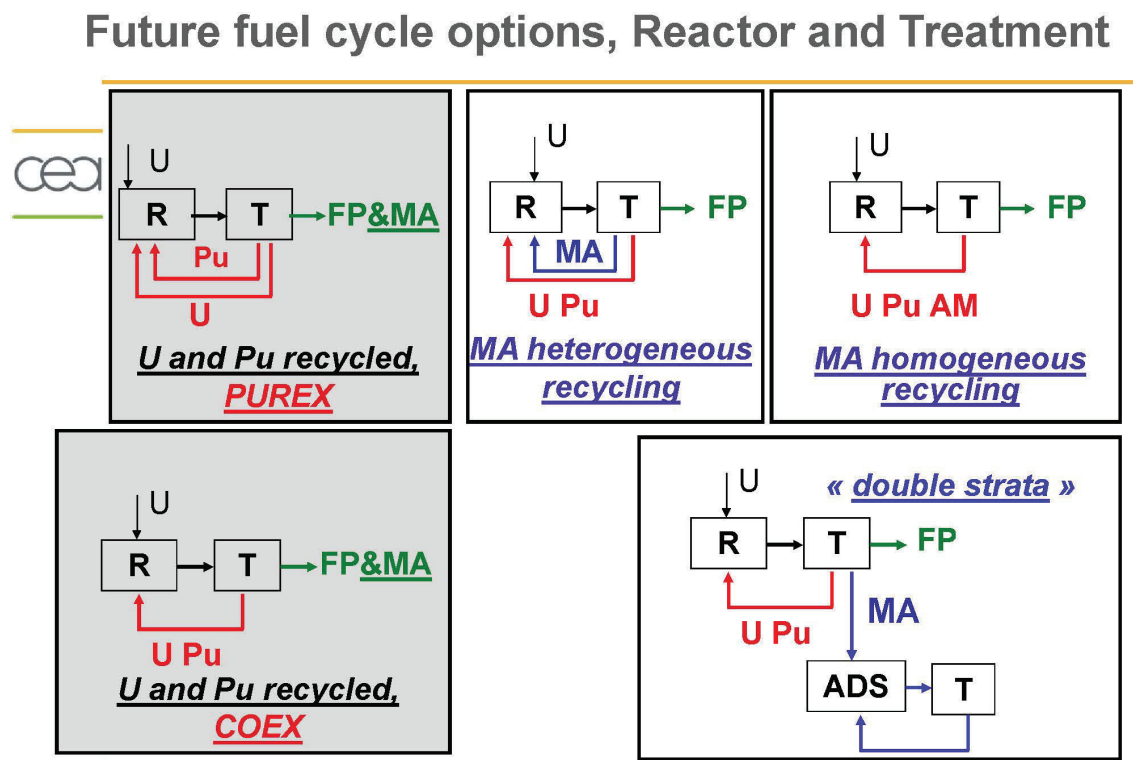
Future fuel cycle options, Reactor and Treatment

cea

U
R T FP&MA
Pu
U
U and Pu recycled, PUREX

U
R T FP
MA
U Pu
MA heterogeneous recycling

U
R T FP
U Pu AM
MA homogeneous recycling

U
R T FP&MA
U Pu
U and Pu recycled, COEX

« double strata »
U
R T FP
U Pu
MA
ADS T